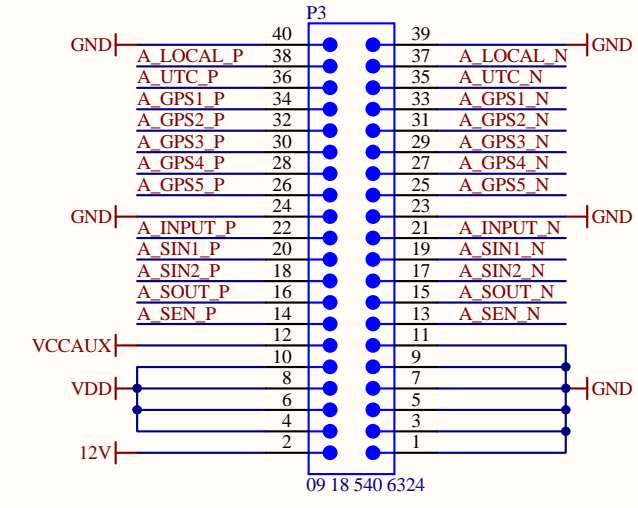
P3

GND 40 39 GND
A_LOCAL_P 38 37 A_LOCAL_N
A_UTC_P 36 35 A_UTC_N
A_GPS1_P 34 33 A_GPS1_N
A_GPS2_P 32 31 A_GPS2_N
A_GPS3_P 30 29 A_GPS3_N
A_GPS4_P 28 27 A_GPS4_N
A_GPS5_P 26 25 A_GPS5_N
GND 24 23 GND
A_INPUT_P 22 21 A_INPUT_N
A_SIN1_P 20 19 A_SIN1_N
A_SIN2_P 18 17 A_SIN2_N
A_SOUT_P 16 15 A_SOUT_N
A_SEN_P 14 13 A_SEN_N
VCCAUX 12 11
10 9
VDD 8 7 GND
6 5
4 3
12V 2 1

09 18 540 6324